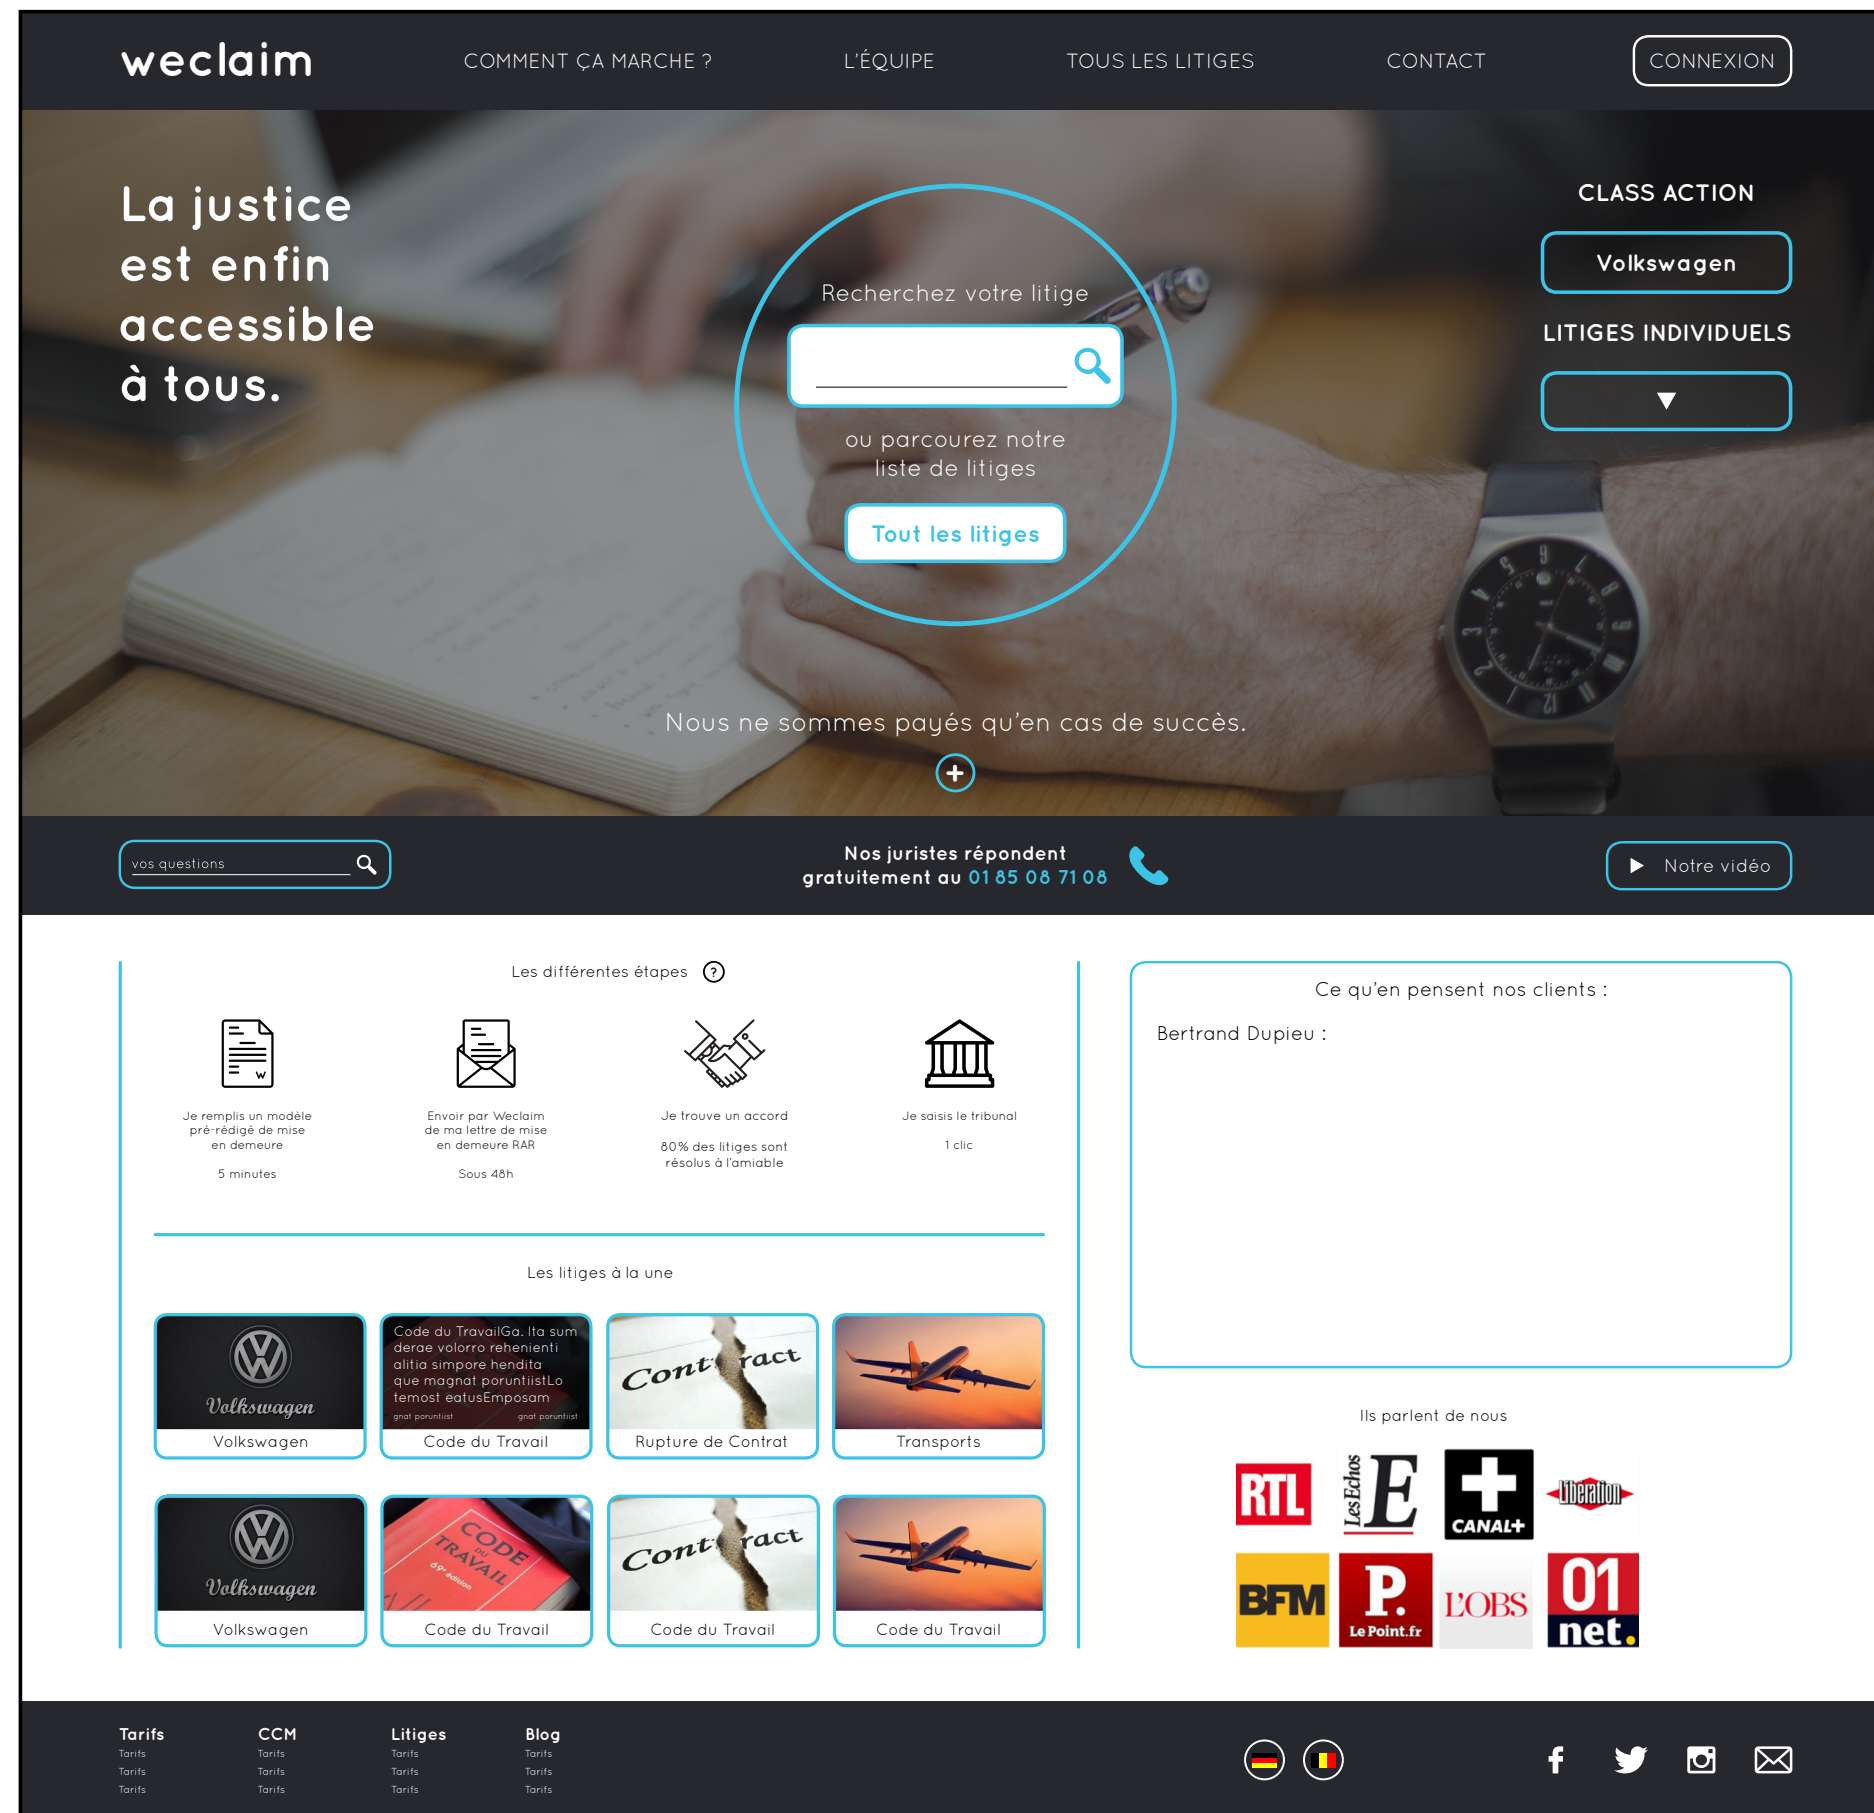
weclaim

COMMENT ÇA MARCHE ?
L'ÉQUIPE
TOUS LES LITIGES
CONTACT
CONNEXION

La justice est enfin accessible à tous.

Recherchez votre litige

ou parcourez notre liste de litiges

Tout les litiges

CLASS ACTION

Volkswagen

LITIGES INDIVIDUELS

▼

Nous ne sommes payés qu'en cas de succès.

+

vos questions

Nos juristes répondent gratuitement au 01 85 08 71 08

Notre vidéo

Les différentes étapes ?

Je remplis un modèle pré-rédigé de mise en demeure

5 minutes

Envoir par Weclaim de ma lettre de mise en demeure RAR

Sous 48h

Je trouve un accord

80% des litiges sont résolus à l'amiable

Je saisis le tribunal

1 clic

Les litiges à la une

Volkswagen
Volkswagen

Code du TravailGa. Ita sum derae volorro rehenienti alitia simpore hendita que magnat poruntiistLo temost eatusEmposam
gnat poruntiist gnat poruntiist
Code du Travail

Contract
Rupture de Contrat

Transports

Volkswagen
Volkswagen

CODE DU TRAVAIL
Code du Travail

Contract
Code du Travail

Code du Travail

Ce qu'en pensent nos clients :

Bertrand Dupieu :

Ils parlent de nous

RTL
Les Echos
CANAL+
Libération
BFM
P. Le Point.fr
L'OBS
01 net.

Tarifs
Tarifs
Tarifs
Tarifs

CCM
Tarifs
Tarifs
Tarifs

Litiges
Tarifs
Tarifs
Tarifs

Blog
Tarifs
Tarifs
Tarifs